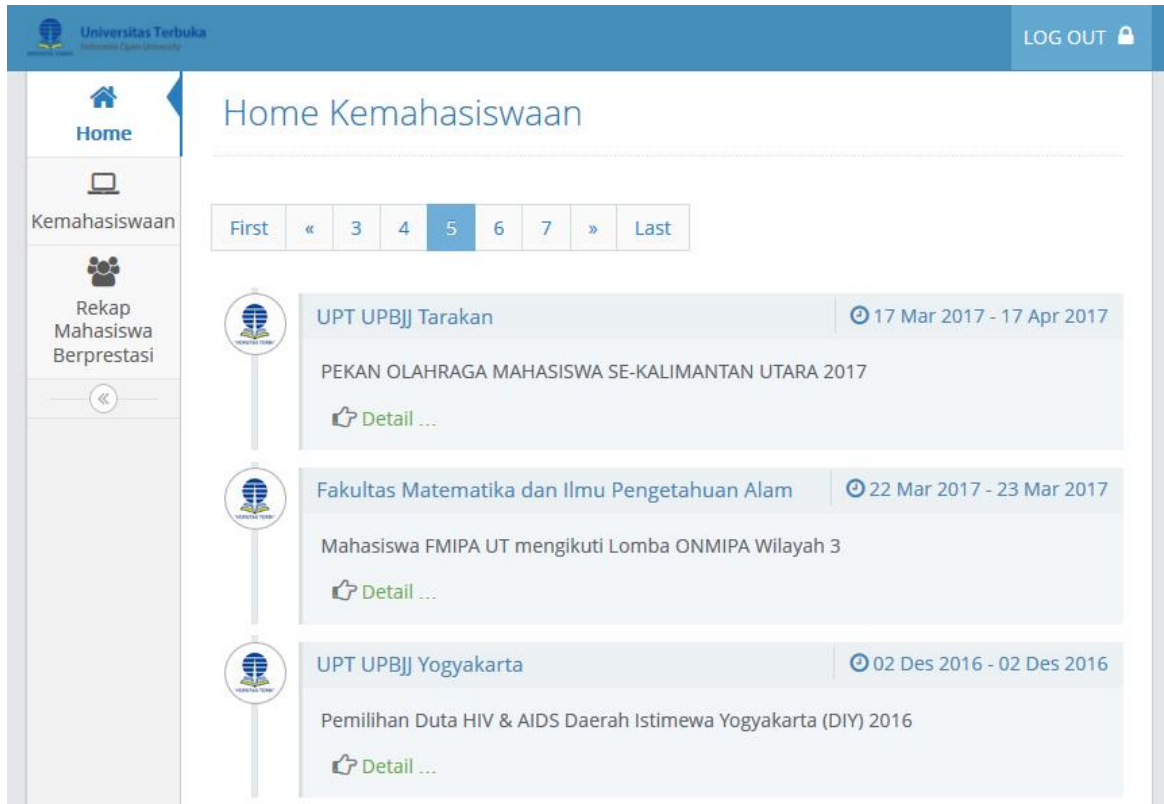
Universitas Terbuka
Indonesia Open University

LOG OUT

Home

Kemahasiswaan

Rekap Mahasiswa Berprestasi

«

Home Kemahasiswaan

| First | « | 3 | 4 | 5 | 6 | 7 | » | Last |
|---|---|---|---|---|---|---|---|---|

UPT UPBJJ Tarakan
17 Mar 2017 - 17 Apr 2017

PEKAN OLAHRAGA MAHASISWA SE-KALIMANTAN UTARA 2017

Detail ...

Fakultas Matematika dan Ilmu Pengetahuan Alam
22 Mar 2017 - 23 Mar 2017

Mahasiswa FMIPA UT mengikuti Lomba ONMIPA Wilayah 3

Detail ...

UPT UPBJJ Yogyakarta
02 Des 2016 - 02 Des 2016

Pemilihan Duta HIV & AIDS Daerah Istimewa Yogyakarta (DIY) 2016

Detail ...